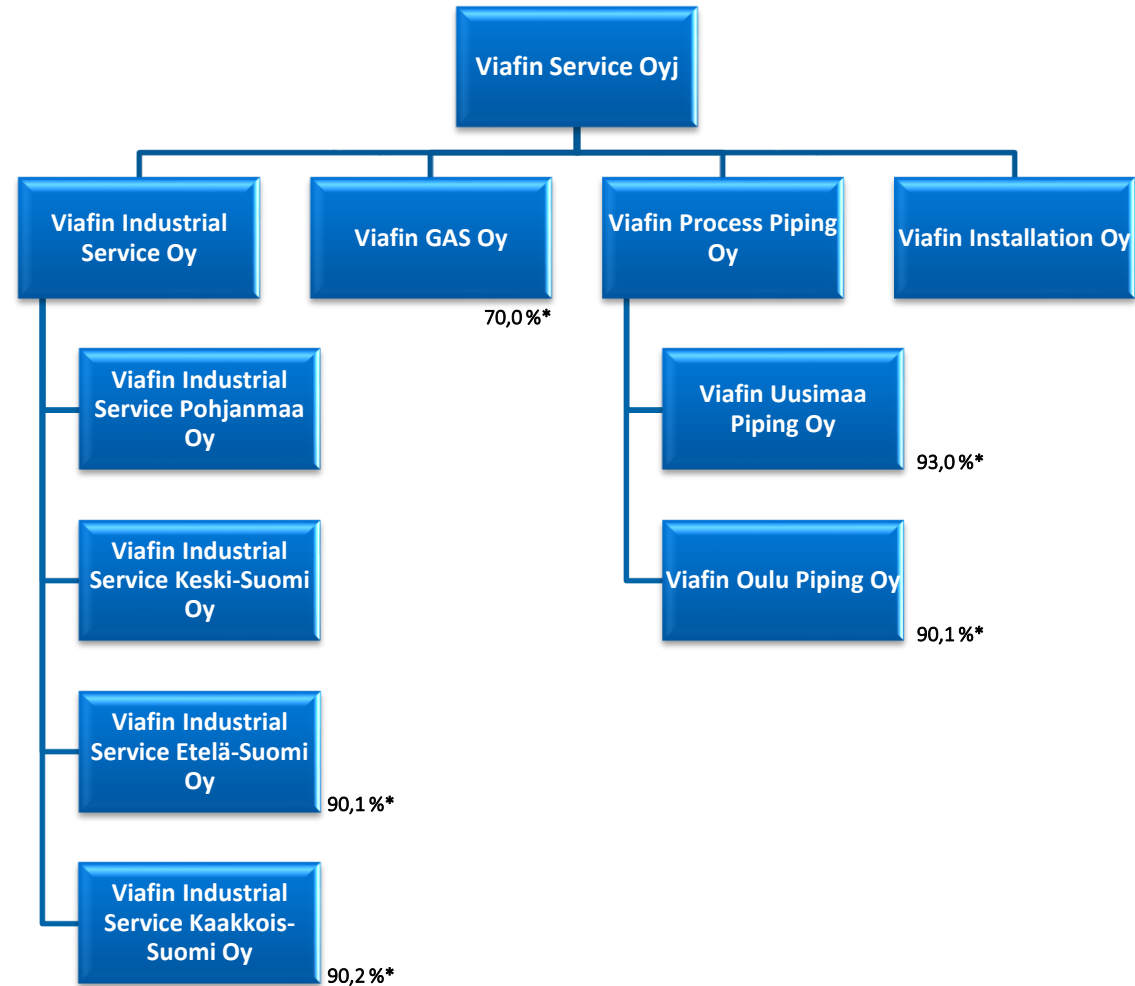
Viafin Service Oyj

Viafin Industrial Service Oy

Viafin GAS Oy

70,0 %*

Viafin Process Piping Oy

Viafin Installation Oy

Viafin Industrial Service Pohjanmaa Oy

Viafin Industrial Service Keski-Suomi Oy

Viafin Industrial Service Etelä-Suomi Oy

90,1 %*

Viafin Industrial Service Kaakkois-Suomi Oy

90,2 %*

Viafin Uusimaa Piping Oy

93,0 %*

Viafin Oulu Piping Oy

90,1 %*